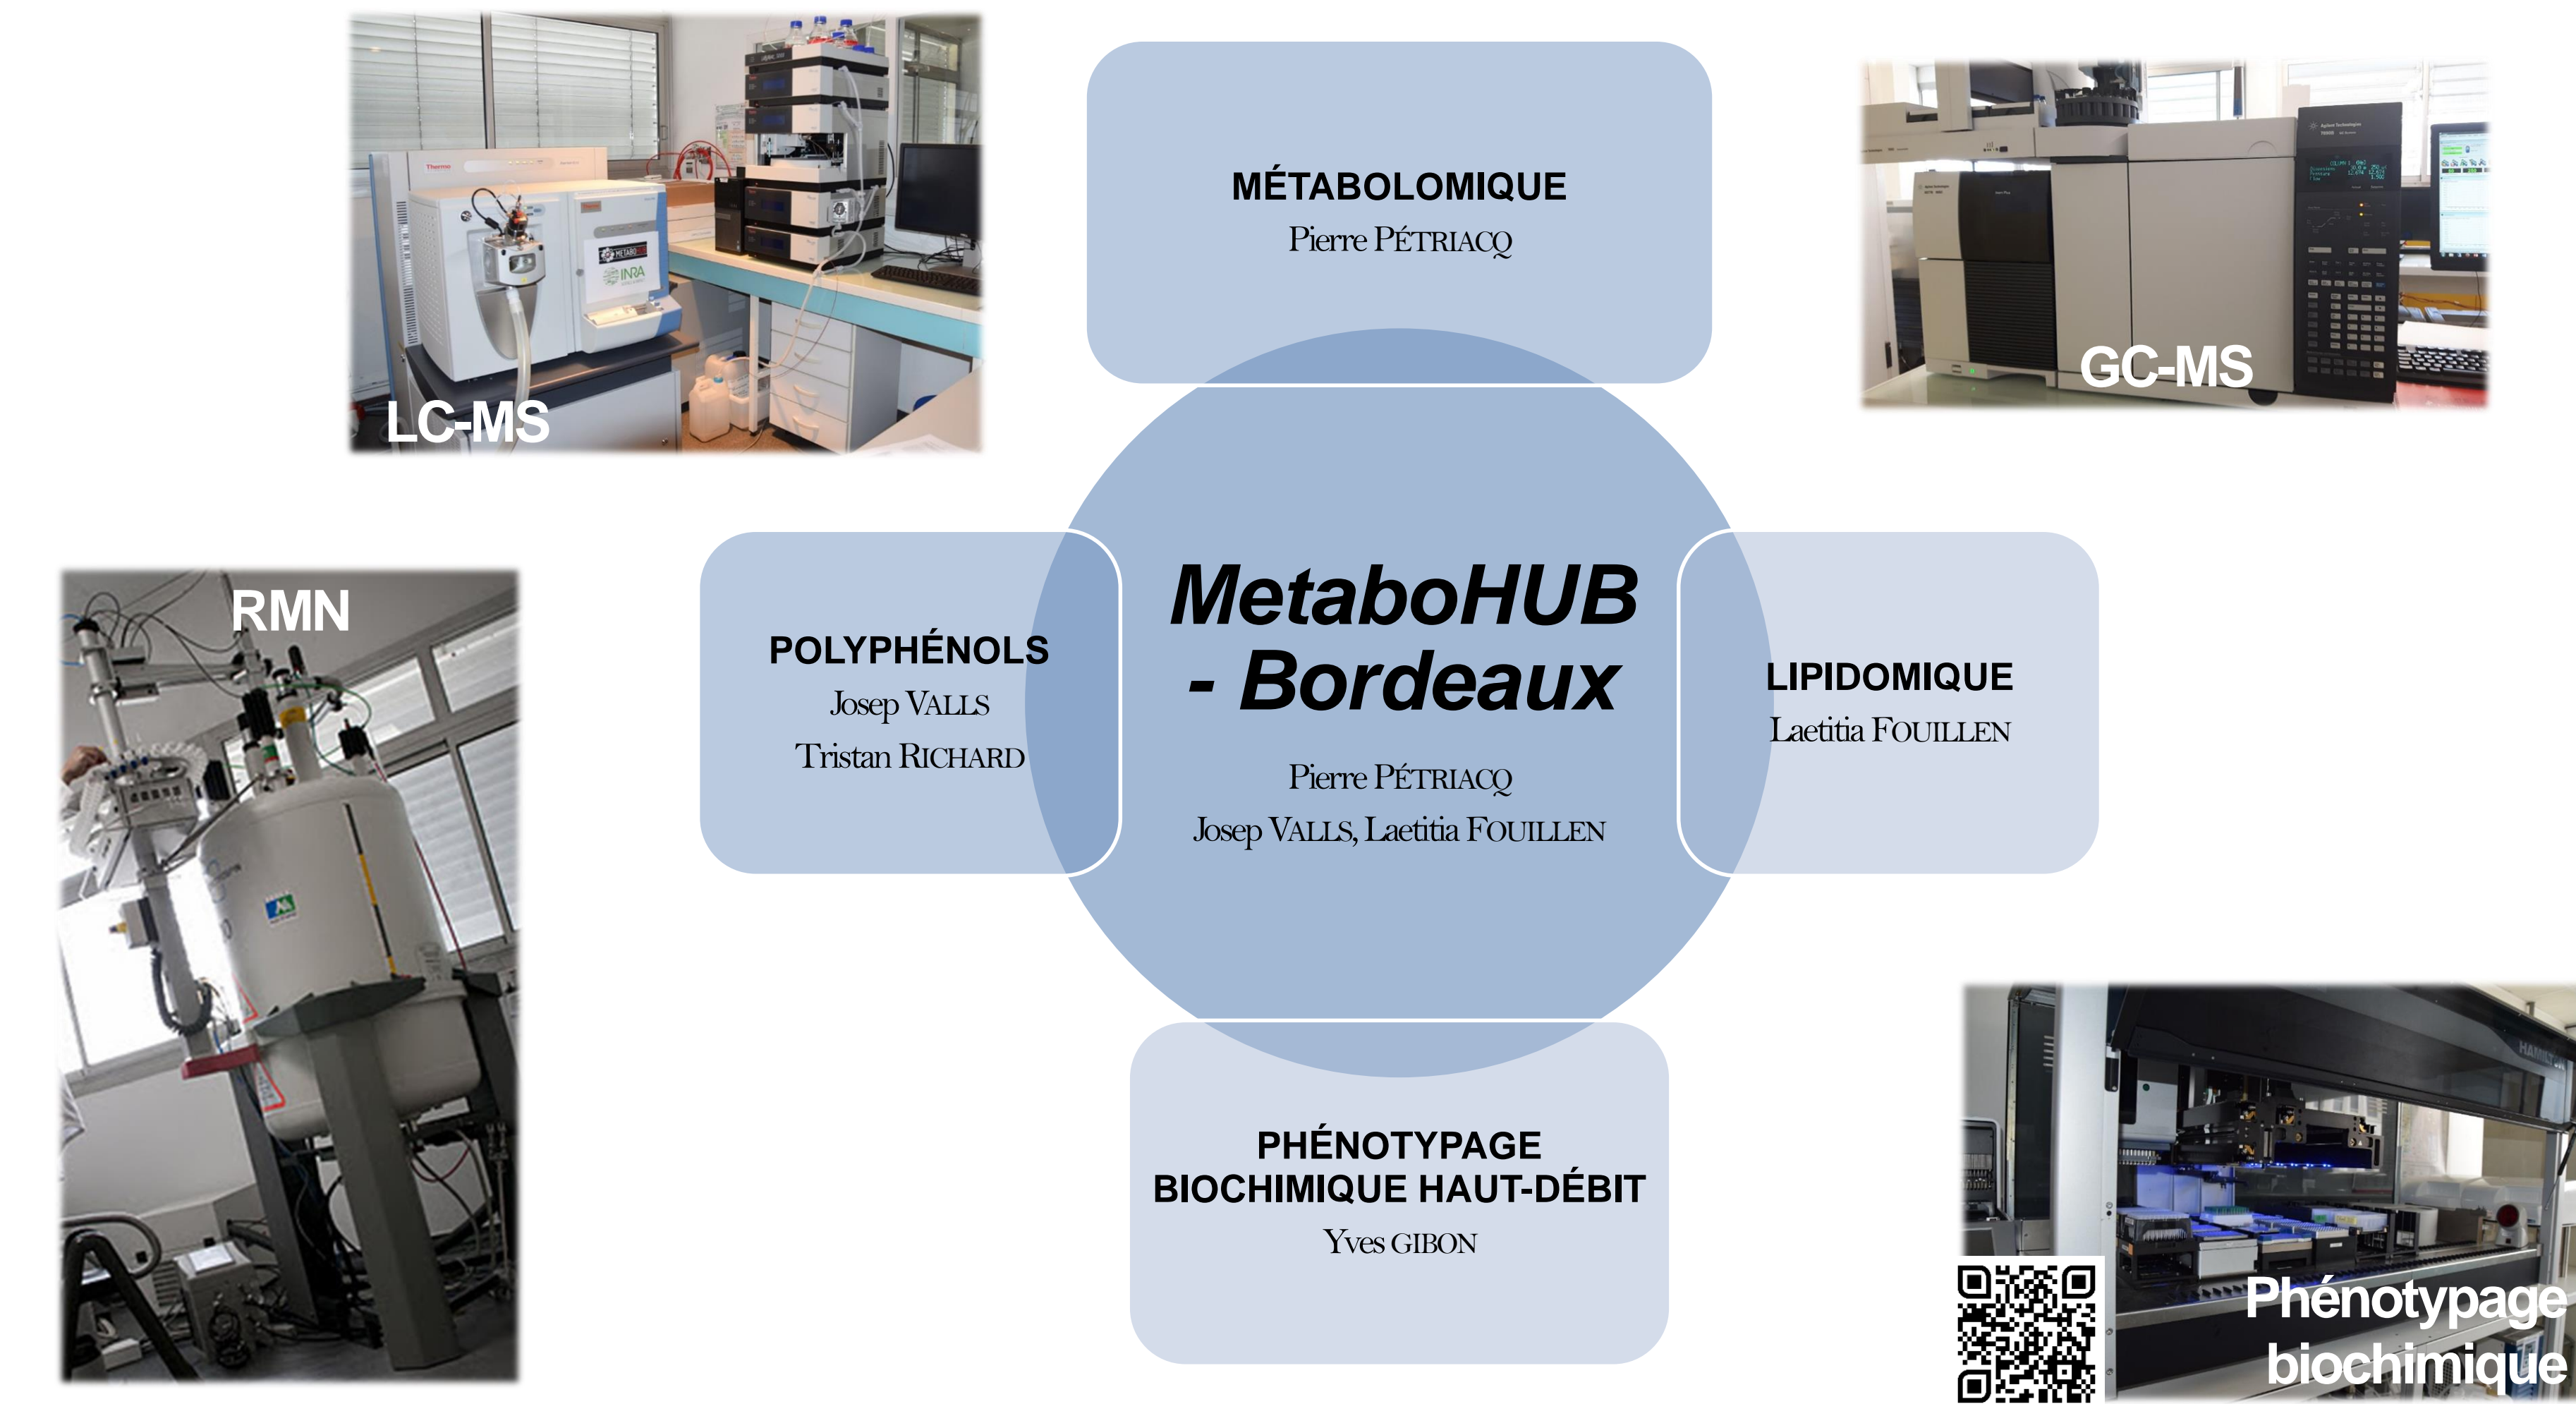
LC-MS

MÉTABOLOMIQUE
Pierre PÉTRIACQ

GC-MS

RMN

POLYPHÉNOLS
Josep VALLS
Tristan RICHARD

MetaboHUB - Bordeaux

Pierre PÉTRIACQ
Josep VALLS, Laetitia FOUILLEN

LIPIDOMIQUE
Laetitia FOUILLEN

PHÉNOTYPAGE BIOCHIMIQUE HAUT-DÉBIT
Yves GIBON

Phénotypage biochimique